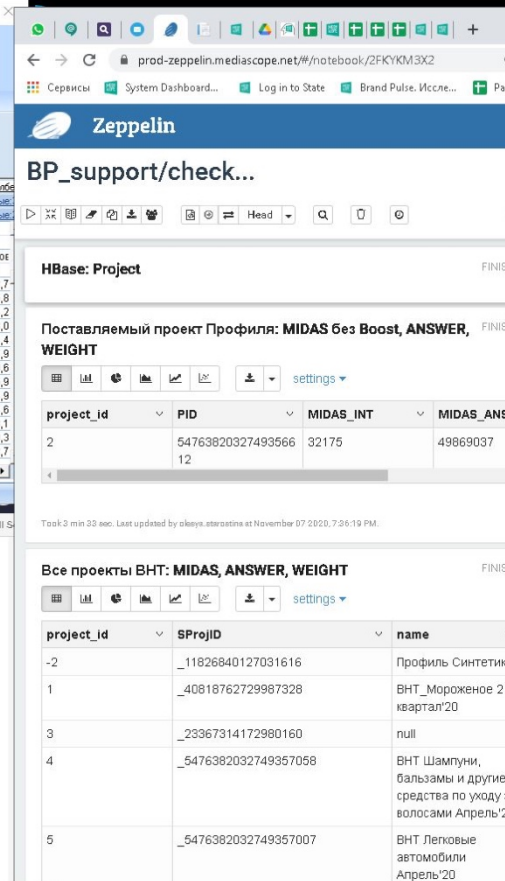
prod-zeppelin.mediascope.net/#/notebook/2FKYKM3X2

Сервисы System Dashboard... Log in to State Brand Pulse. Иссле...

Zeppelin

BP_support/check...

Head

HBase: Project

FINIS

Поставляемый проект Профиля: MIDAS без Boost, ANSWER, WEIGHT

FINIS

settings

| project_id | PID | MIDAS_INT | MIDAS_ANS |
|---|---|---|---|
| 2 | 5476382032749356612 | 32175 | 49869037 |

Took 3 min 33 sec. Last updated by olesya.starostina at November 07 2020, 7:36:19 PM.

Все проекты ВНТ: MIDAS, ANSWER, WEIGHT

FINIS

settings

| project_id | SProjID | name |
|---|---|---|
| -2 | _11826840127031616 | Профиль Синтетик |
| 1 | _40818762729987328 | ВНТ_Мороженое 2 квартал'20 |
| 3 | _23367314172980160 | null |
| 4 | _5476382032749357058 | ВНТ Шампуни, бальзамы и другие средства по уходу за волосами Апрель'2 |
| 5 | _5476382032749357007 | ВНТ Легковые автомобили Апрель'20 |